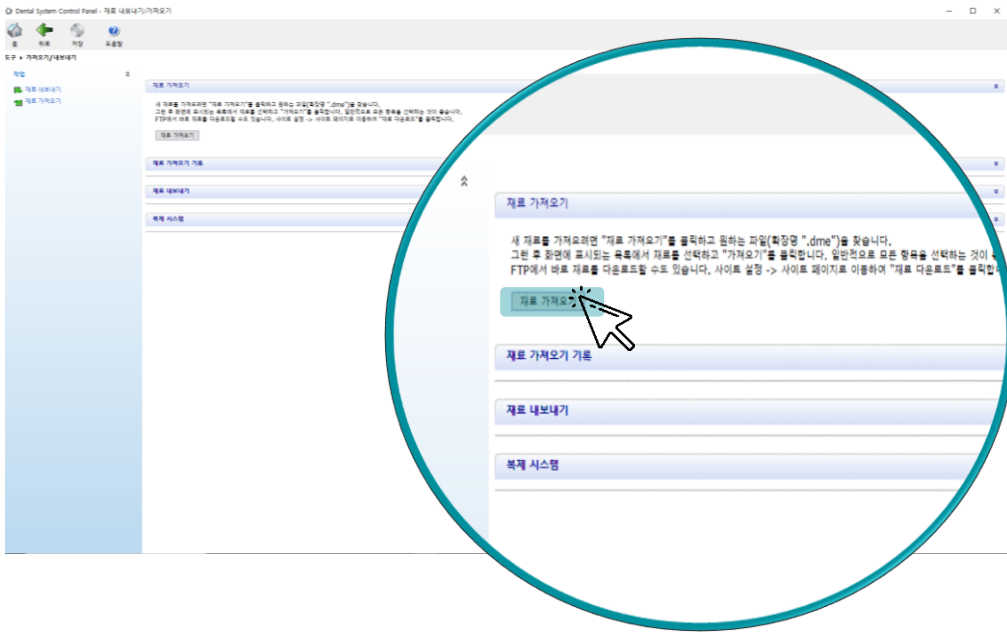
Dental System Control Panel - 재료 내보내기/가져오기

홈 뒤로 저장 도움말

도구 ▸ 가져오기/내보내기

작업

재료 내보내기
재료 가져오기

재료 가져오기

새 재료를 가져오려면 "재료 가져오기"를 클릭하고 원하는 파일(확장명 ".dme")을 찾습니다.
그런 후 화면에 표시되는 목록에서 재료를 선택하고 "가져오기"를 클릭합니다. 일반적으로 모든 항목을 선택하는 것이 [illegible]
FTP에서 바로 재료를 다운로드할 수도 있습니다. 사이트 설정 -> 사이트 페이지로 이동하여 "재료 다운로드"를 클릭합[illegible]

재료 가져오기

재료 가져오기 기록

재료 내보내기

복제 시스템